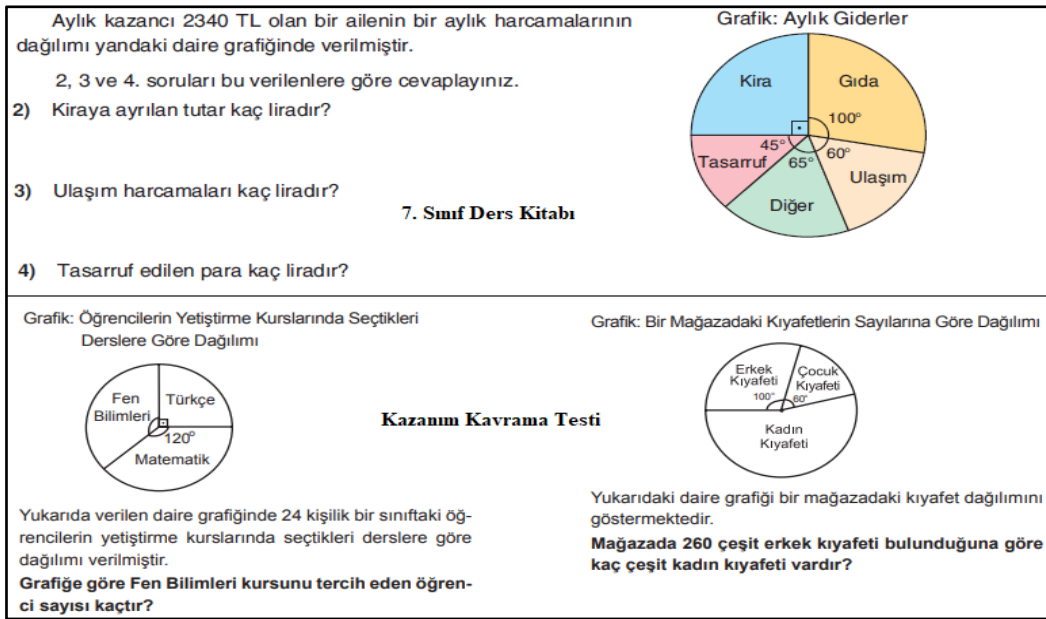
Aylık kazancı 2340 TL olan bir ailenin bir aylık harcamalarının dağılımı yandaki daire grafiğinde verilmiştir.

2, 3 ve 4. soruları bu verilenlere göre cevaplayınız.

2) Kiraya ayrılan tutar kaç liradır?

3) Ulaşım harcamaları kaç liradır?

7. Sınıf Ders Kitabı

4) Tasarruf edilen para kaç liradır?

Grafik: Aylık Giderler

Kira

Gıda

100°

45°

60°

Tasarruf

65°

Ulaşım

Diğer

Grafik: Öğrencilerin Yetiştirme Kurslarında Seçtikleri Derslere Göre Dağılımı

Fen Bilimleri

Türkçe

120°

Matematik

Kazanım Kavrama Testi

Yukarıda verilen daire grafiğinde 24 kişilik bir sınıftaki öğrencilerin yetiştirme kurslarında seçtikleri derslere göre dağılımı verilmiştir.

Grafiğe göre Fen Bilimleri kursunu tercih eden öğrenci sayısı kaçtır?

Grafik: Bir Mağazadaki Kıyafetlerin Sayılarına Göre Dağılımı

Erkek Kıyafeti

100°

Çocuk Kıyafeti

60°

Kadın Kıyafeti

Yukarıdaki daire grafiği bir mağazadaki kıyafet dağılımını göstermektedir.

Mağazada 260 çeşit erkek kıyafeti bulunduğuna göre kaç çeşit kadın kıyafeti vardır?